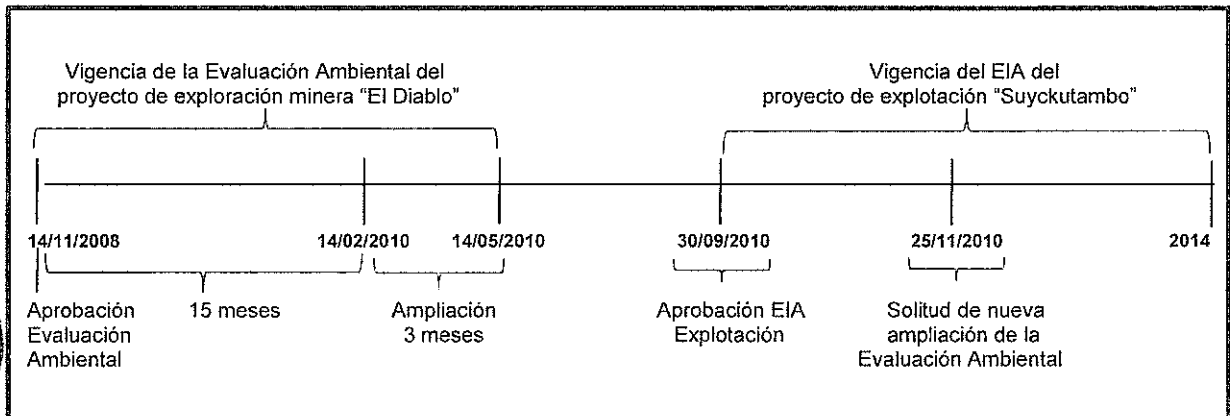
Vigencia de la Evaluación Ambiental del proyecto de exploración minera "El Diablo"

Vigencia del EIA del proyecto de explotación "Suyckutambo"

14/11/2008

14/02/2010

14/05/2010

30/09/2010

25/11/2010

2014

Aprobación Evaluación Ambiental

15 meses

Ampliación 3 meses

Aprobación EIA Explotación

Solitud de nueva ampliación de la Evaluación Ambiental